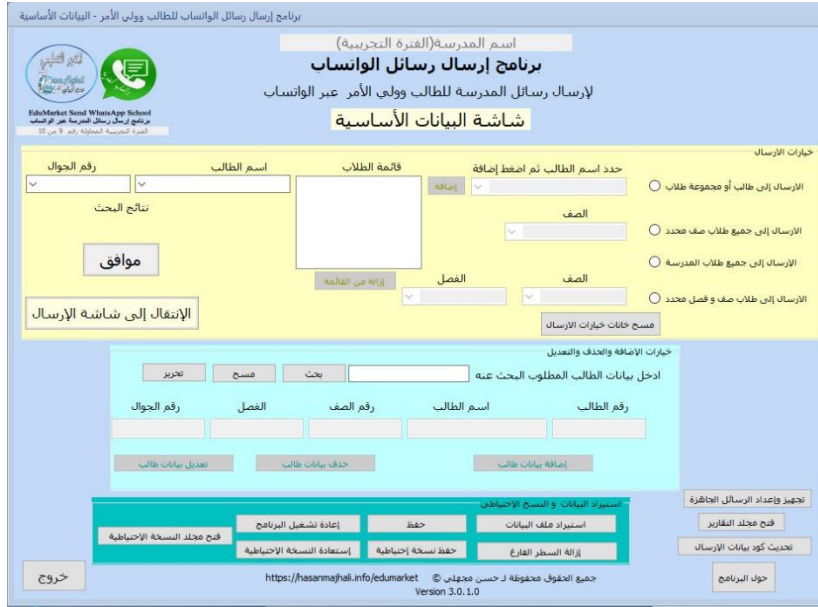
برنامج إرسال رسائل الواتساب للطالب وولي الأمر - البيانات الأساسية

EduMarket Send WhatsApp School
برنامج إرسال رسائل المدرسة عبر الواتساب
الفترة التجريبية المحاولة رقم 9 من 10

اسم المدرسة(الفترة التجريبية)
برنامج إرسال رسائل الواتساب
لإرسال رسائل المدرسة للطالب وولي الأمر عبر الواتساب
شاشة البيانات الأساسية

خيارات الإرسال
الارسال إلى طالب أو مجموعة طلاب
الارسال إلى جميع طلاب صف محدد
الارسال إلى جميع طلاب المدرسة
الارسال إلى طلاب صف و فصل محدد
حدد اسم الطالب ثم اضغط إضافة
إضافة
الصف
الصف
الفصل
مسح خانات خيارات الارسال
قائمة الطلاب
إزالة من القائمة
اسم الطالب
رقم الجوال
نتائج البحث
موافق
الإنتقال إلى شاشة الإرسال

خيارات الإضافة والحذف والتعديل
ادخل بيانات الطالب المطلوب البحث عنه
بحث
مسح
تحرير
رقم الطالب
اسم الطالب
رقم الصف
الفصل
رقم الجوال
إضافة بيانات طالب
حذف بيانات طالب
تعديل بيانات طالب

تجهيز وإعداد الرسائل الجاهزة
فتح مجلد التقارير
تحديث كود بيانات الإرسال
حول البرنامج

استيراد البيانات و النسخ الاحتياطي
استيراد ملف البيانات
حفظ
إعادة تشغيل البرنامج
فتح مجلد النسخة الاحتياطية
إزالة السطر الفارغ
حفظ نسخة إحتياطية
إستعادة النسخة الاحتياطية

خروج
جميع الحقوق محفوظة لـ حسن مجهلي © https://hasanmajhali.info/edumarket
Version 3.0.1.0